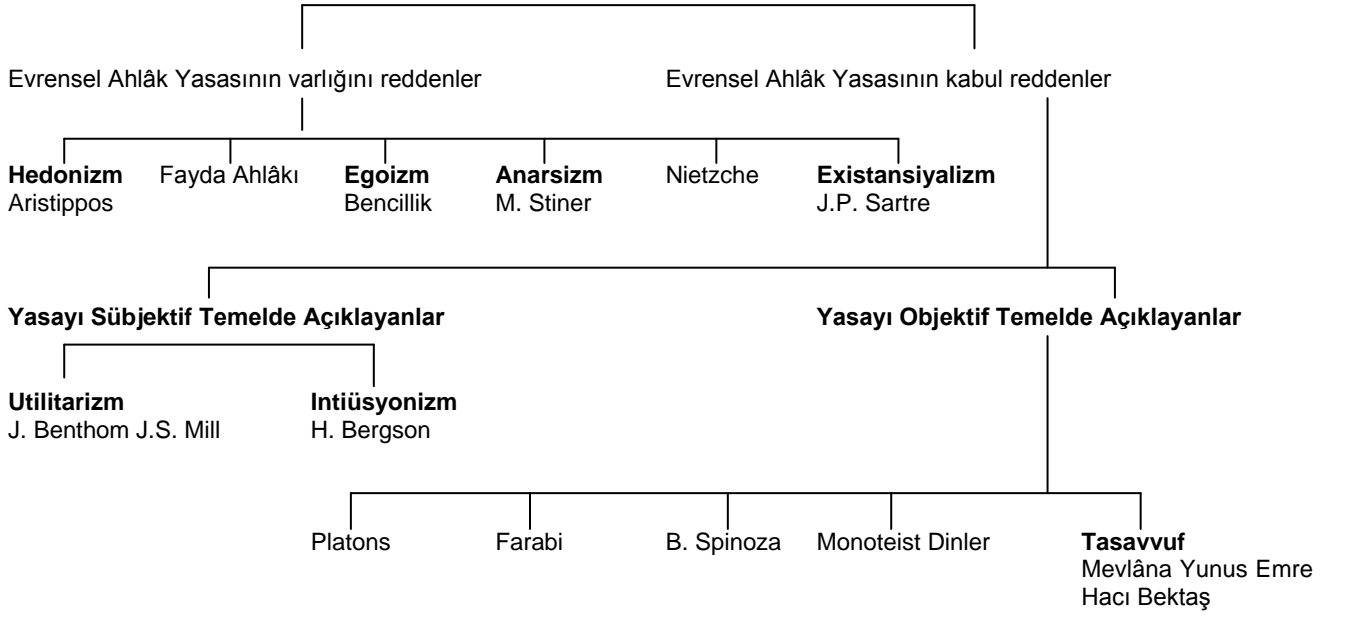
Evrensel Ahlâk Yasasının varlığını reddenler

Evrensel Ahlâk Yasasının kabul reddenler

**Hedonizm**
Aristippos

Fayda Ahlâkı

**Egoizm**
Bencillik

**Anarsizm**
M. Stiner

Nietzche

**Existansiyalizm**
J.P. Sartre

**Yasayı Sübjektif Temelde Açıklayanlar**

**Yasayı Objektif Temelde Açıklayanlar**

**Utilitarizm**
J. Benthom J.S. Mill

**Intiüsyonizm**
H. Bergson

Platons

Farabi

B. Spinoza

Monoteist Dinler

**Tasavvuf**
Mevlâna Yunus Emre
Hacı Bektaş